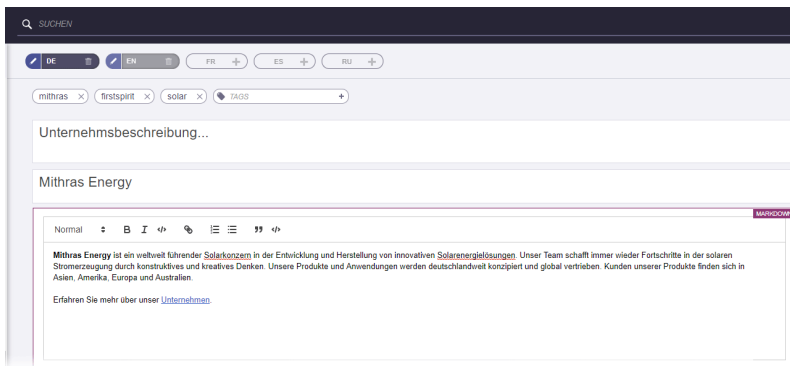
SUCHEN

DE EN FR ES RU

mithras × firstspirit × solar × TAGS +

Unternehmsbeschreibung...

Mithras Energy

MARKDOWN

Normal B I </> 99 </>

**Mithras Energy** ist ein weltweit führender Solarkonzern in der Entwicklung und Herstellung von innovativen Solarenergielösungen. Unser Team schafft immer wieder Fortschritte in der solaren Stromerzeugung durch konstruktives und kreatives Denken. Unsere Produkte und Anwendungen werden deutschlandweit konzipiert und global vertrieben. Kunden unserer Produkte finden sich in Asien, Amerika, Europa und Australien.

Erfahren Sie mehr über unser Unternehmen.